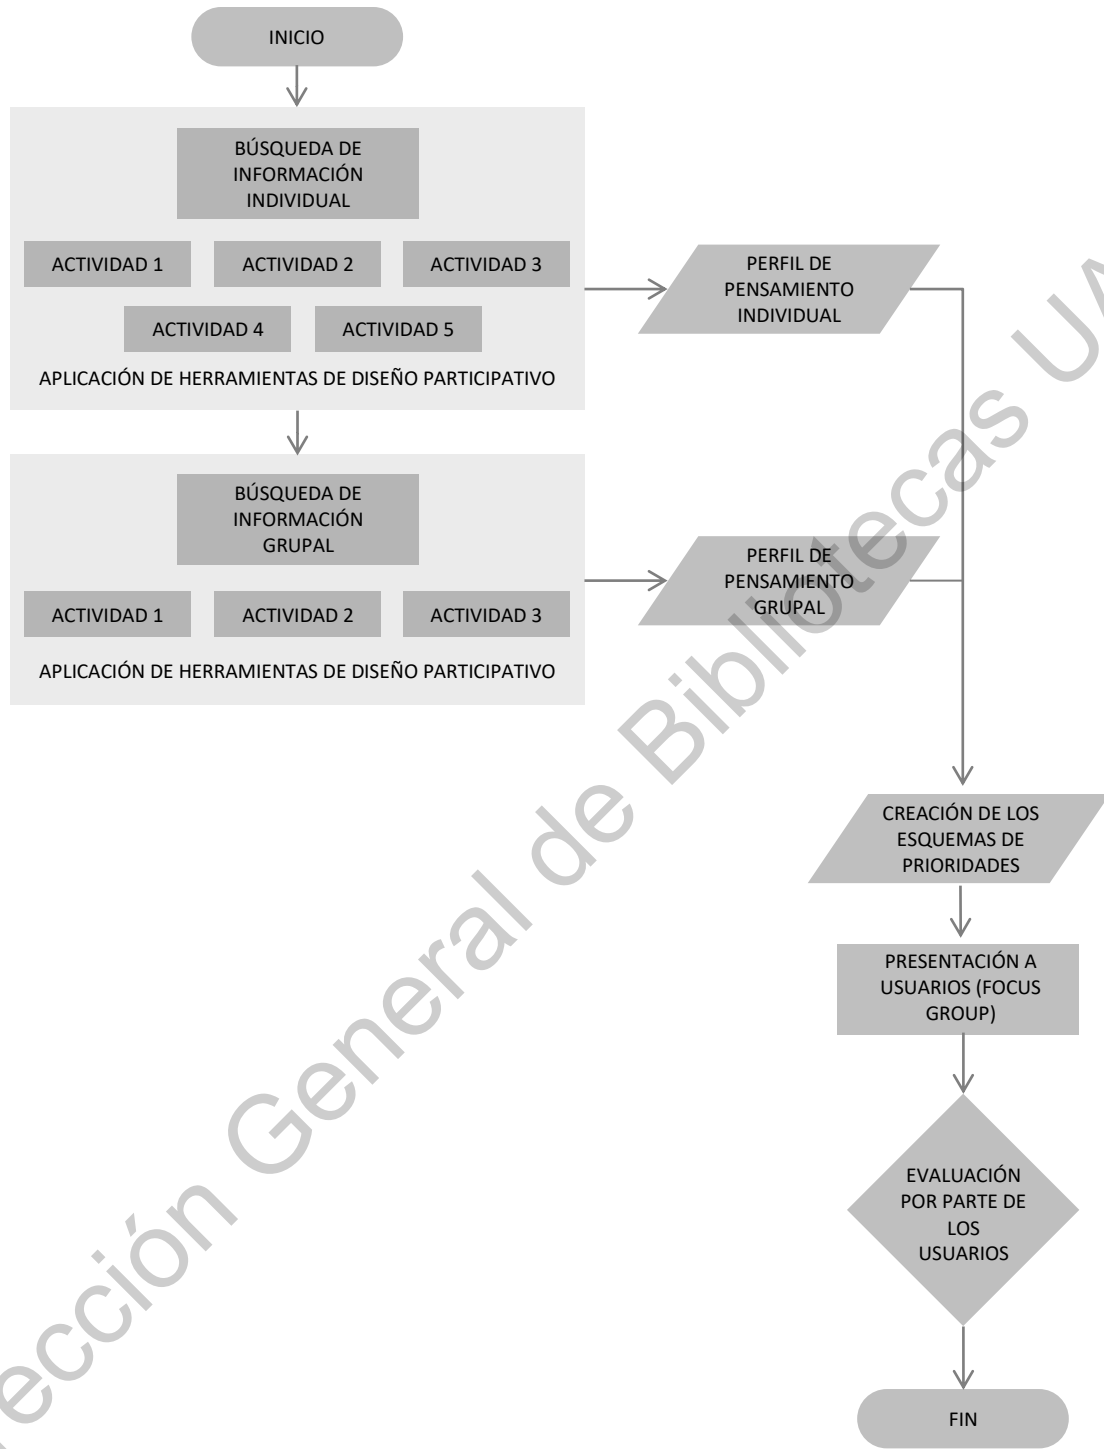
INICIO

BÚSQUEDA DE INFORMACIÓN INDIVIDUAL

ACTIVIDAD 1
ACTIVIDAD 2
ACTIVIDAD 3
ACTIVIDAD 4
ACTIVIDAD 5

APLICACIÓN DE HERRAMIENTAS DE DISEÑO PARTICIPATIVO

PERFIL DE PENSAMIENTO INDIVIDUAL

BÚSQUEDA DE INFORMACIÓN GRUPAL

ACTIVIDAD 1
ACTIVIDAD 2
ACTIVIDAD 3

APLICACIÓN DE HERRAMIENTAS DE DISEÑO PARTICIPATIVO

PERFIL DE PENSAMIENTO GRUPAL

CREACIÓN DE LOS ESQUEMAS DE PRIORIDADES

PRESENTACIÓN A USUARIOS (FOCUS GROUP)

EVALUACIÓN POR PARTE DE LOS USUARIOS

FIN

Dirección General de Bibliotecas UA